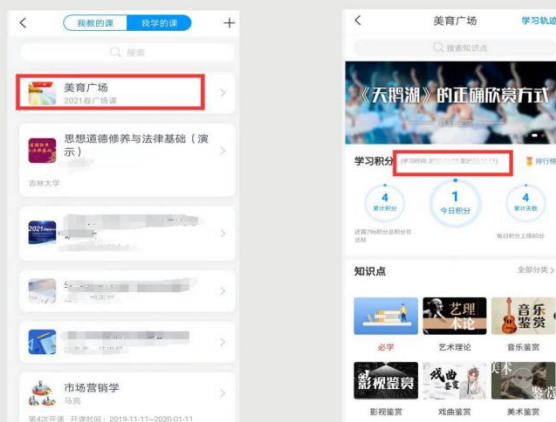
<
我教的课
我学的课
+
搜索

美育广场
2021春广场课
>

思想道德修养与法律基础（演示）
吉林大学
>

2021
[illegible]
>

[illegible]
>

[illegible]
>

市场营销学
马爽
第4次开课 开课时间：2019-11-11~2020-01-11

<
美育广场
学习轨迹
搜索知识点

《天鹅湖》的正确欣赏方式

学习积分
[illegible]
排行榜

4
累计积分
近期79%积分如何获得

1
今日积分

4
累计天数
每日积分上限80分

知识点
全部分类 >

必学
艺理本论
艺术理论
音乐鉴赏
音乐鉴赏
影视鉴赏
影视鉴赏
戏曲鉴赏
戏曲鉴赏
美术鉴赏
美术鉴赏